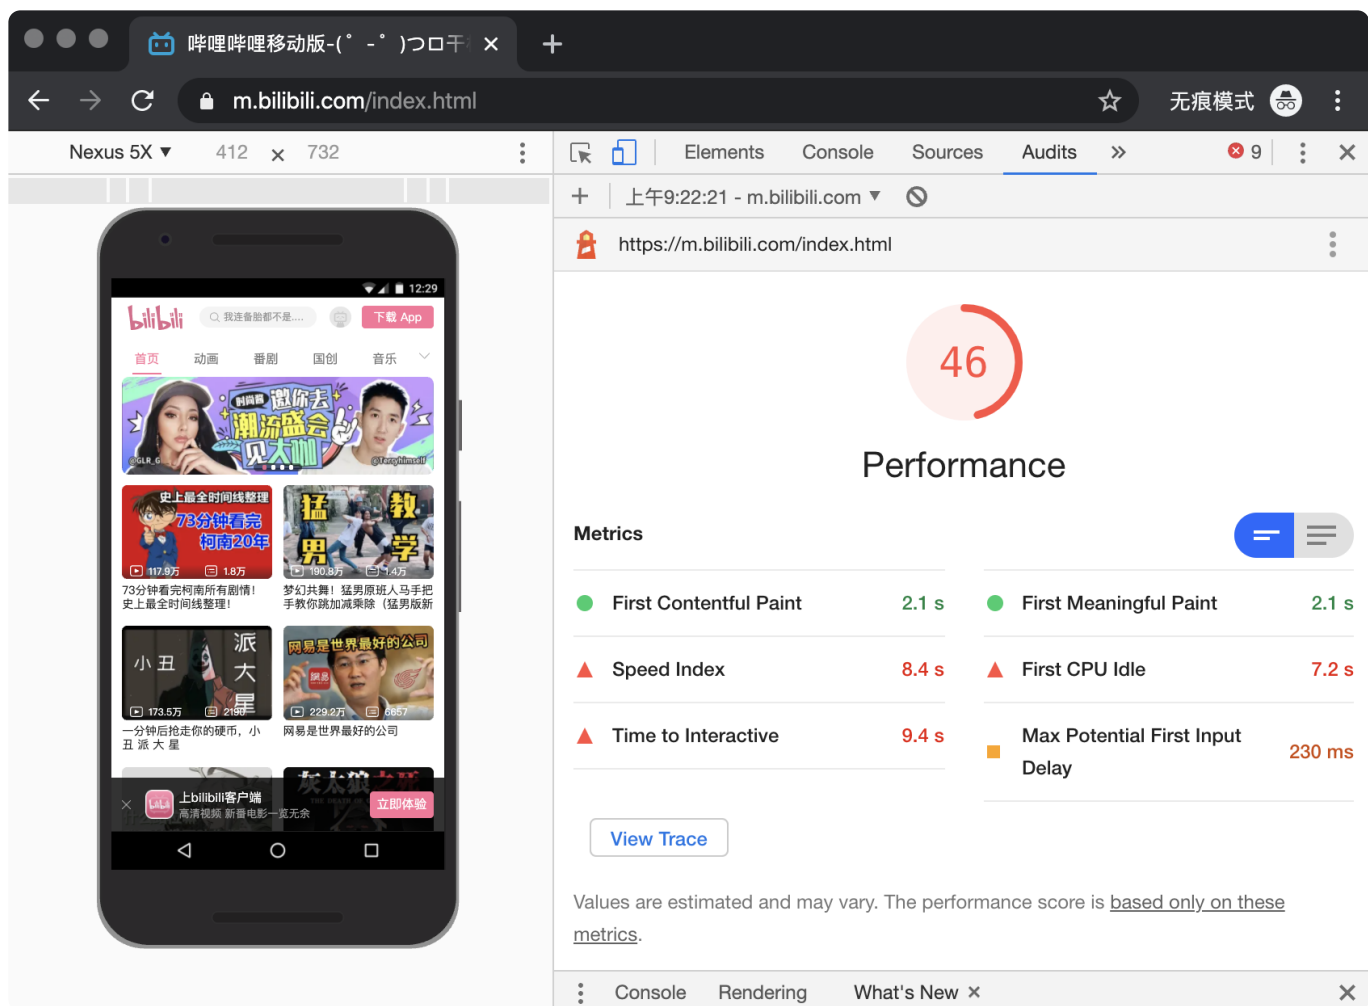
哔哩哔哩移动版-(゜-゜)つロ干

m.bilibili.com/index.html

无痕模式

Nexus 5X ▼ 412 × 732

Elements Console Sources Audits » 9

上午9:22:21 - m.bilibili.com ▼

https://m.bilibili.com/index.html

12:29

bilibili 我连备胎都不是.... 下载 App

首页 动画 番剧 国创 音乐

时尚喵 邀你去 潮流盛会 见大咖

@GLR_G @Tonyhimself

史上最全时间线整理 73分钟看完 柯南20年

117.9万 1.8万

73分钟看完柯南所有剧情！史上最全时间线整理！

猛 教 男 学

190.8万 1.4万

梦幻共舞！猛男原班人马手把手教你跳加减乘除（猛男版新

小丑 派 大 星

173.5万 2190

一分钟后抢走你的硬币，小丑 派 大 星

网易是世界最好的公司

229.2万 6657

网易是世界最好的公司

灰太狼

上bilibili客户端 高清视频 新番电影一览无余 立即体验

46

Performance

Metrics

First Contentful Paint 2.1 s

First Meaningful Paint 2.1 s

Speed Index 8.4 s

First CPU Idle 7.2 s

Time to Interactive 9.4 s

Max Potential First Input Delay 230 ms

View Trace

Values are estimated and may vary. The performance score is based only on these metrics.

Console Rendering What's New ×